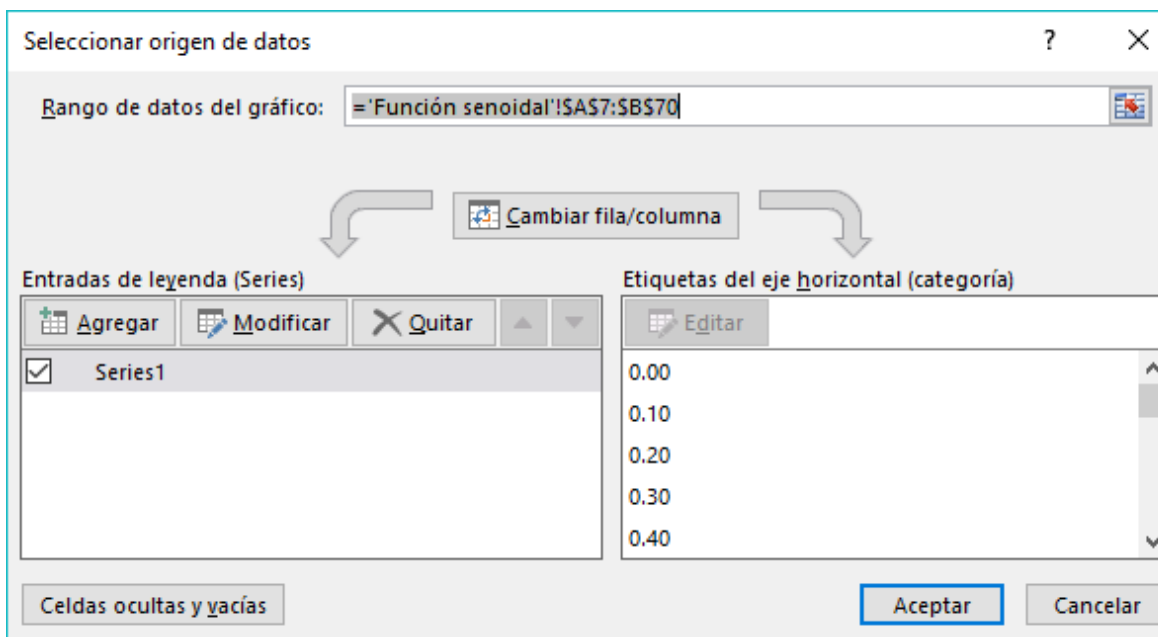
Seleccionar origen de datos

?

Rango de datos del gráfico: ='Función senoidal'!$A$7:$B$70

Cambiar fila/columna

Entradas de leyenda (Series)

Agregar

Modificar

Quitar

Series1

Etiquetas del eje horizontal (categoría)

Editar

0.00
0.10
0.20
0.30
0.40

Celdas ocultas y vacías

Aceptar

Cancelar